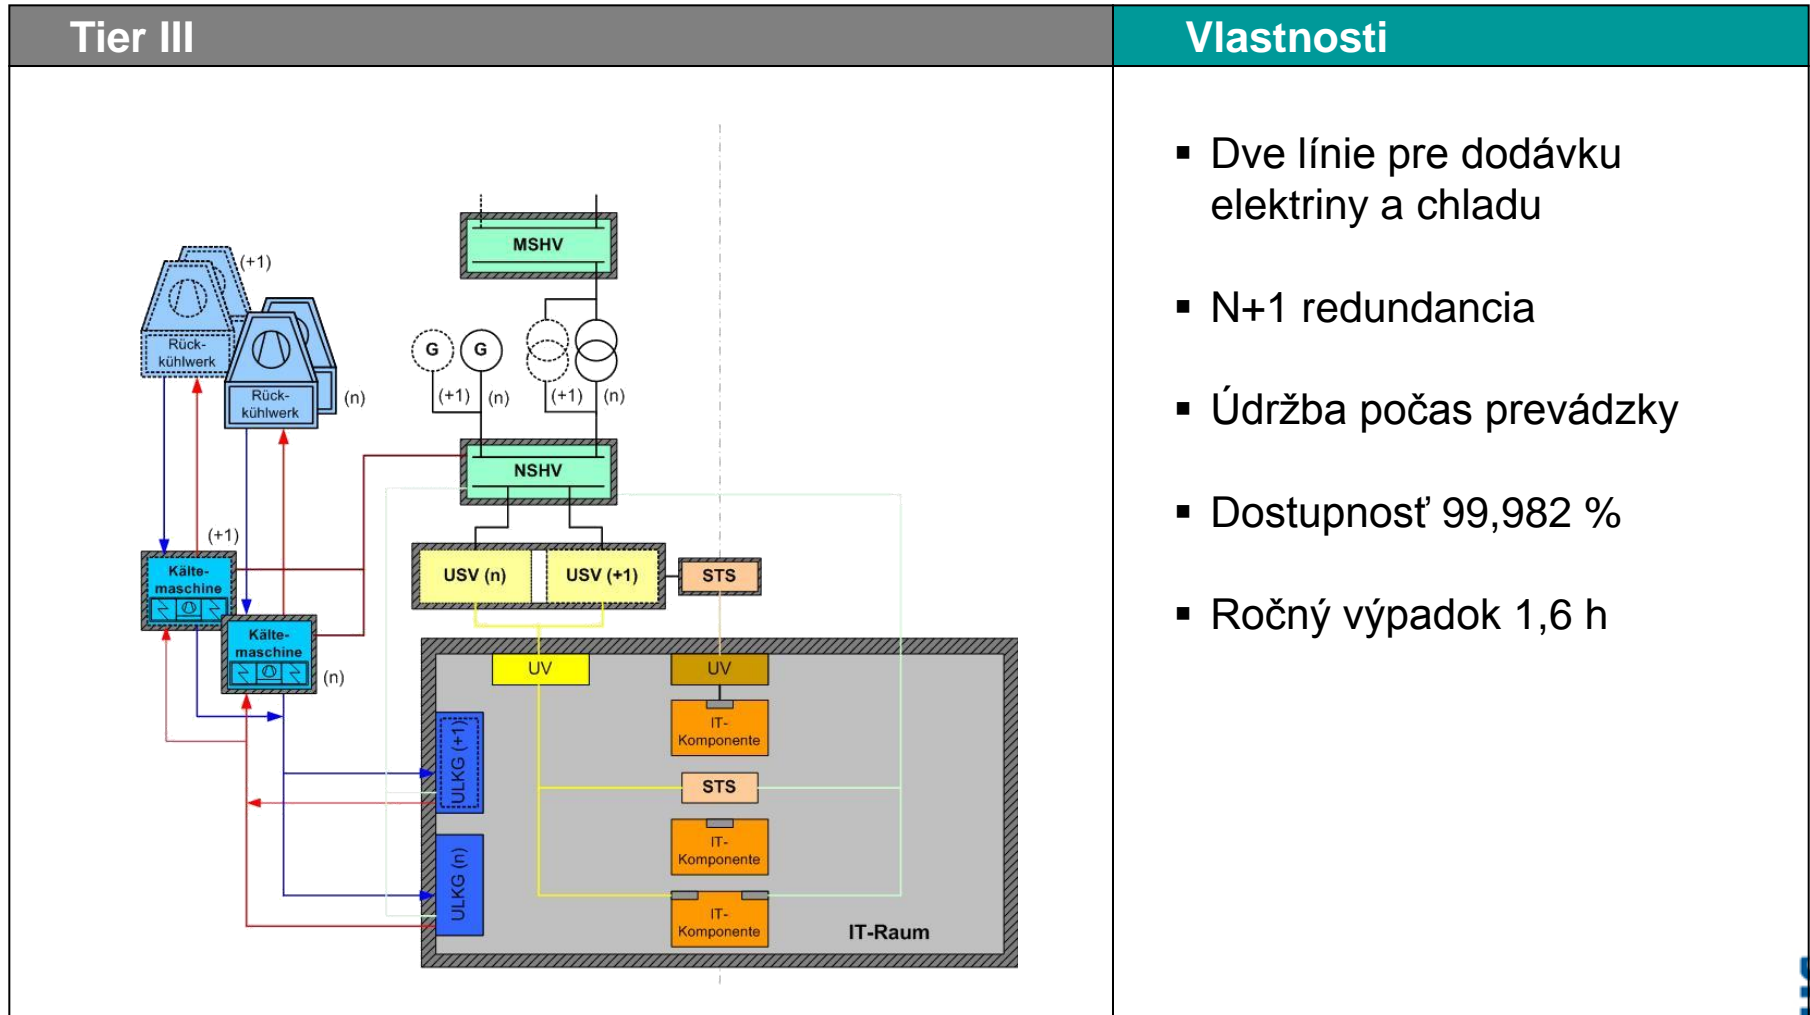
Tier III

Vlastnosti

(+1)
Rück-kühlwerk
Rück-kühlwerk
(n)
MSHV
G
G
(+1)
(n)
(+1)
(n)
NSHV
(+1)
Kälte-maschine
Kälte-maschine
(n)
USV (n)
USV (+1)
STS
UV
UV
IT-Komponente
ULKG (+1)
STS
IT-Komponente
ULKG (n)
IT-Komponente
IT-Raum

▪ Dve línie pre dodávku elektriny a chladu

▪ N+1 redundancia

▪ Údržba počas prevádzky

▪ Dostupnosť 99,982 %

▪ Ročný výpadok 1,6 h